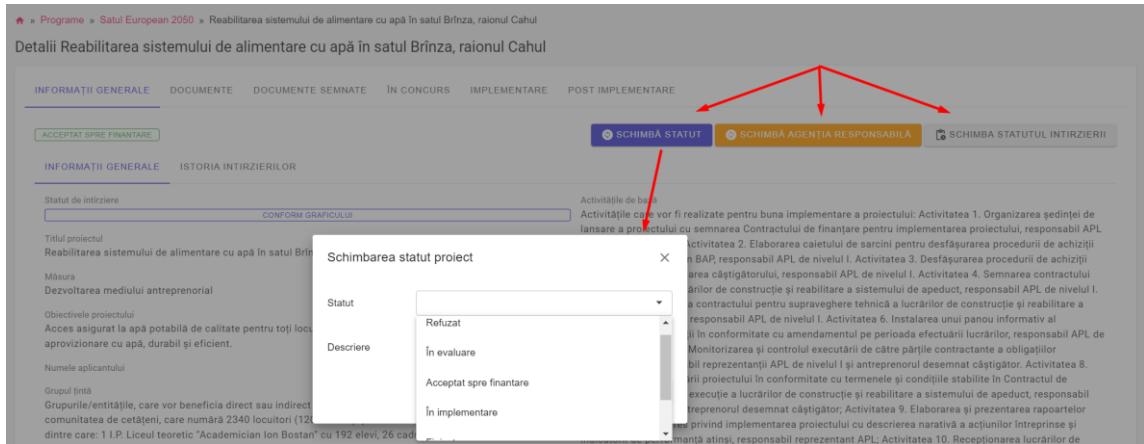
Programe » Satul European 2050 » Reabilitarea sistemului de alimentare cu apă în satul Brînza, raionul Cahul

Detalii Reabilitarea sistemului de alimentare cu apă în satul Brînza, raionul Cahul

INFORMAȚII GENERALE DOCUMENTE DOCUMENTE SEMNATE ÎN CONCURS IMPLEMENTARE POST IMPLEMENTARE

ACCEPTAT SPRE FINANTARE

SCHIMBĂ STATUT SCHIMBĂ AGENȚIA RESPONSABILĂ SCHIMBA STATUTUL INTIRZIERII

INFORMAȚII GENERALE ISTORIA INTIRZIERILOR

Statut de întîrziere
CONFORM GRAFICULUI

Titlul proiectului
Reabilitarea sistemului de alimentare cu apă în satul Brîn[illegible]

Măsura
Dezvoltarea mediului antreprenorial

Obiectivele proiectului
Acces asigurat la apă potabilă de calitate pentru toți locu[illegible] aprovizionare cu apă, durabil și eficient.

Numele aplicantului

Grupul țintă
Grupurile/entitățile, care vor beneficia direct sau indirect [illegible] comunitatea de cetățeni, care numără 2340 locuitori (12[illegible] dintre care: 1 I.P. Liceul teoretic "Academician Ion Bostan" cu 192 elevi, 26 cad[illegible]

Activitățile de bază
Activitățile care vor fi realizate pentru buna implementare a proiectului: Activitatea 1. Organizarea ședinței de lansare a proiectului cu semnarea Contractului de finanțare pentru implementarea proiectului, responsabil APL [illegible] Activitatea 2. Elaborarea caietului de sarcini pentru desfășurarea procedurii de achiziții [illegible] BAP, responsabil APL de nivelul I. Activitatea 3. Desfășurarea procedurii de achiziții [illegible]area câștigătorului, responsabil APL de nivelul I. Activitatea 4. Semnarea contractului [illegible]ărilor de construcție și reabilitare a sistemului de apeduct, responsabil APL de nivelul I. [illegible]a contractului pentru supraveghere tehnică a lucrărilor de construcție și reabilitare a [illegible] responsabil APL de nivelul I. Activitatea 6. Instalarea unui panou informativ al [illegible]i în conformitate cu amendamentul pe perioada efectuării lucrărilor, responsabil APL de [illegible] Monitorizarea și controlul executării de către părțile contractante a obligațiilor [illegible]bil reprezentanții APL de nivelul I și antreprenorul desemnat câștigător. Activitatea 8. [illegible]ării proiectului în conformitate cu termenele și condițiile stabilite în Contractul de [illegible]execuție a lucrărilor de construcție și reabilitare a sistemului de apeduct, responsabil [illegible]treprenorul desemnat câștigător; Activitatea 9. Elaborarea și prezentarea rapoartelor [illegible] privind implementarea proiectului cu descrierea narativă a acțiunilor întreprinse și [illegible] atinși, responsabil reprezentant APL; Activitatea 10. Recepționarea lucrărilor de

Schimbarea statut proiect
Statut
Descriere
Refuzat
În evaluare
Acceptat spre finantare
În implementare
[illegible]